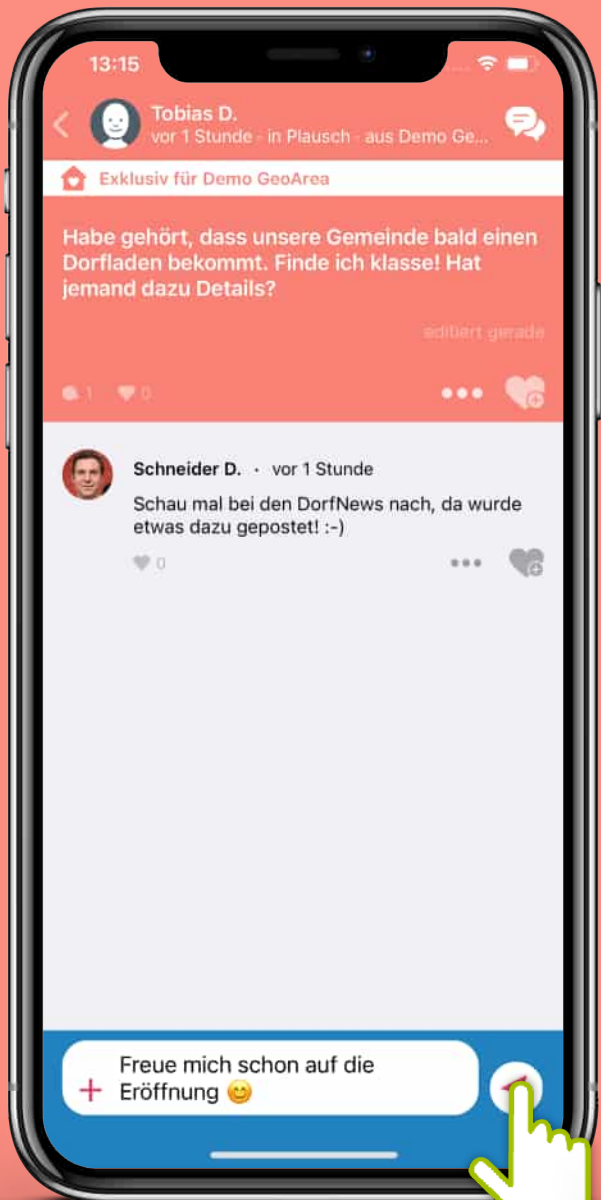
13:15

Tobias D.
vor 1 Stunde · in Plausch · aus Demo Ge...

Exklusiv für Demo GeoArea

Habe gehört, dass unsere Gemeinde bald einen Dorfladen bekommt. Finde ich klasse! Hat jemand dazu Details?

editiert gerade

1 0

Schneider D. · vor 1 Stunde

Schau mal bei den DorfNews nach, da wurde etwas dazu gepostet! :-)

0

Freue mich schon auf die Eröffnung 😊